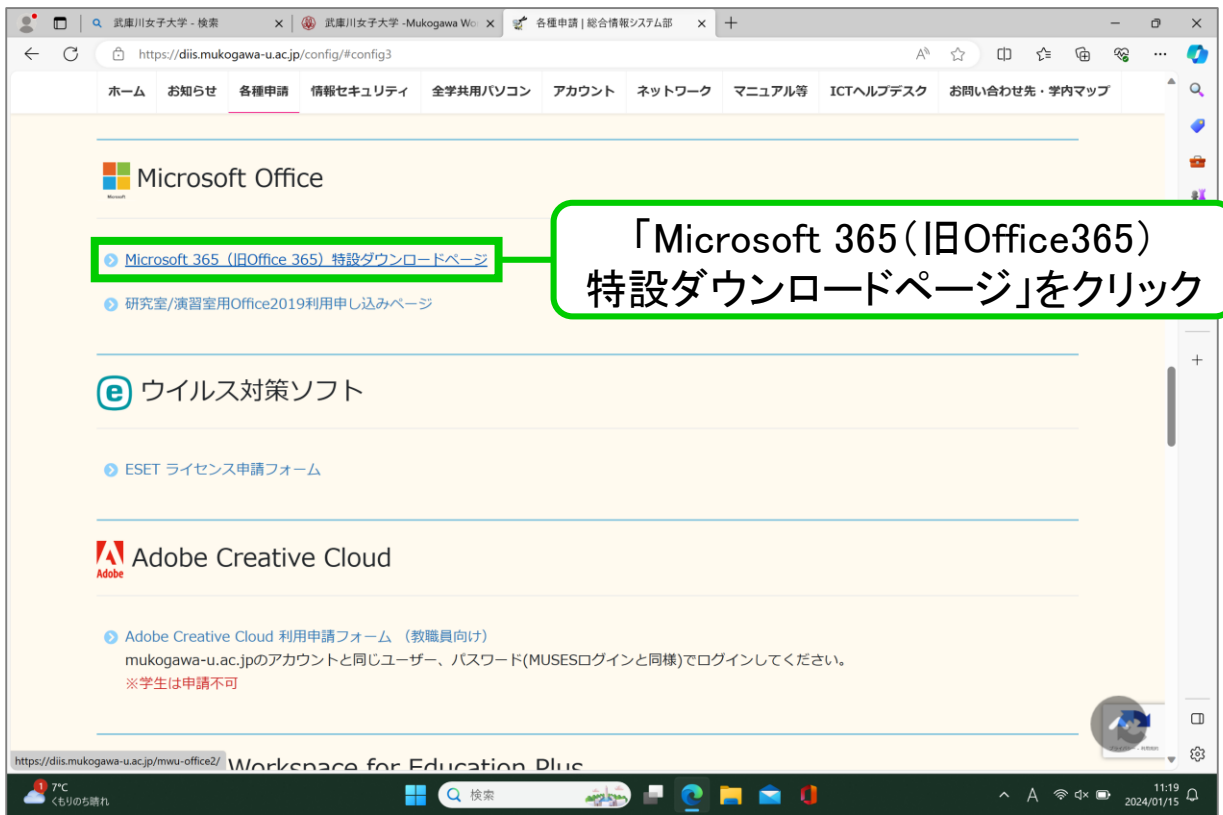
武庫川女子大学 - 検索 | 武庫川女子大学 -Mukogawa Wo | 各種申請 | 総合情報システム部

https://diis.mukogawa-u.ac.jp/config/#config3

ホーム お知らせ 各種申請 情報セキュリティ 全学共用パソコン アカウント ネットワーク マニュアル等 ICTヘルプデスク お問い合わせ先・学内マップ

Microsoft Office

Microsoft 365（旧Office 365）特設ダウンロードページ

「Microsoft 365（旧Office365）特設ダウンロードページ」をクリック

研究室/演習室用Office2019利用申し込みページ

ウイルス対策ソフト

ESET ライセンス申請フォーム

Adobe Creative Cloud

Adobe Creative Cloud 利用申請フォーム （教職員向け）
mukogawa-u.ac.jpのアカウントと同じユーザー、パスワード(MUSESログインと同様)でログインしてください。
※学生は申請不可

https://diis.mukogawa-u.ac.jp/mwu-office2/ Workspace for Education Plus

7°C くもりのち晴れ 検索 11:19 2024/01/15